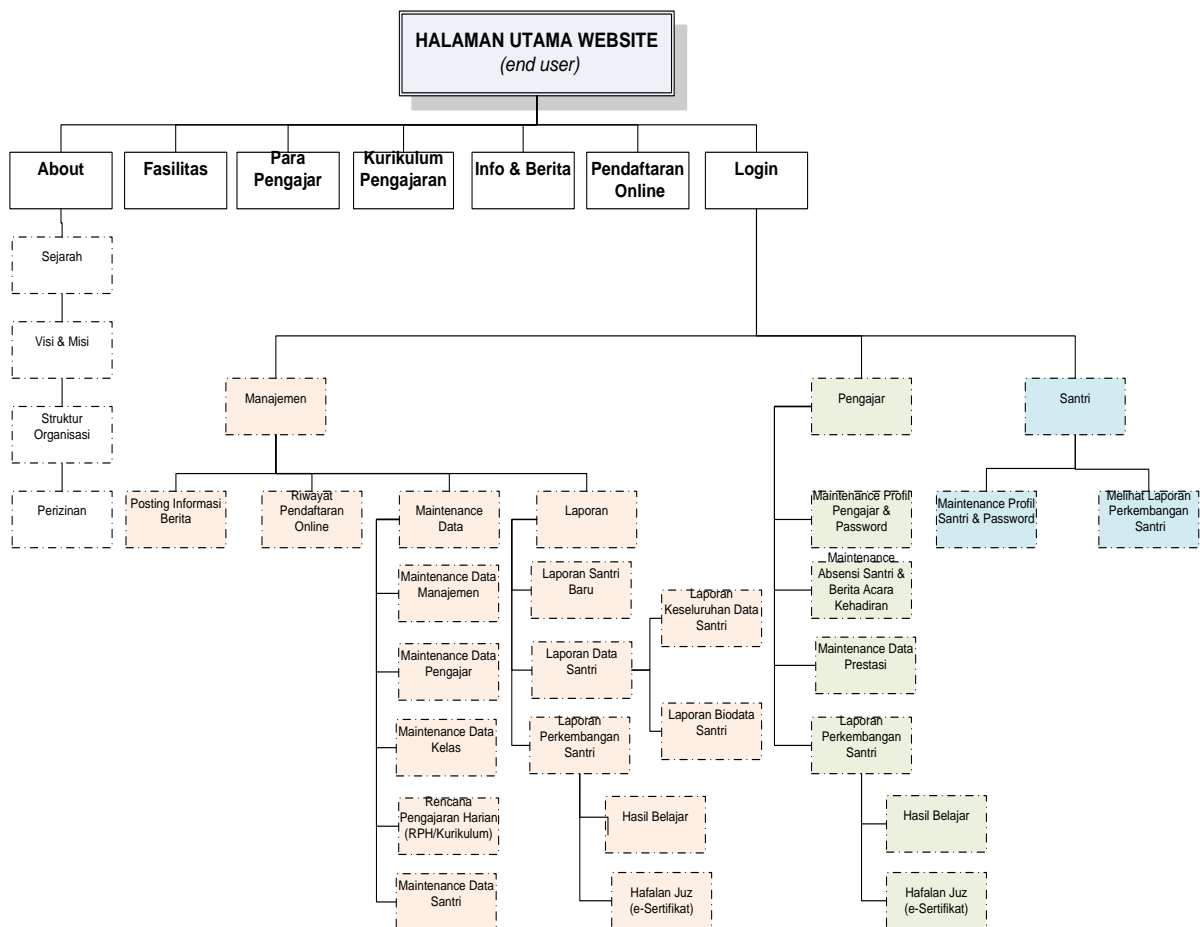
HALAMAN UTAMA WEBSITE
(end user)

About

Fasilitas

Para Pengajar

Kurikulum Pengajaran

Info & Berita

Pendaftaran Online

Login

Sejarah

Visi & Misi

Struktur Organisasi

Perizinan

Manajemen

Posting Informasi Berita

Riwayat Pendaftaran Online

Maintenance Data

Maintenance Data Manajemen

Maintenance Data Pengajar

Maintenance Data Kelas

Rencana Pengajaran Harian (RPH/Kurikulum)

Maintenance Data Santri

Laporan

Laporan Santri Baru

Laporan Data Santri

Laporan Perkembangan Santri

Laporan Keseluruhan Data Santri

Laporan Biodata Santri

Hasil Belajar

Hafalan Juz (e-Sertifikat)

Pengajar

Maintenance Profil Pengajar & Password

Maintenance Absensi Santri & Berita Acara Kehadiran

Maintenance Data Prestasi

Laporan Perkembangan Santri

Hasil Belajar

Hafalan Juz (e-Sertifikat)

Santri

Maintenance Profil Santri & Password

Melihat Laporan Perkembangan Santri